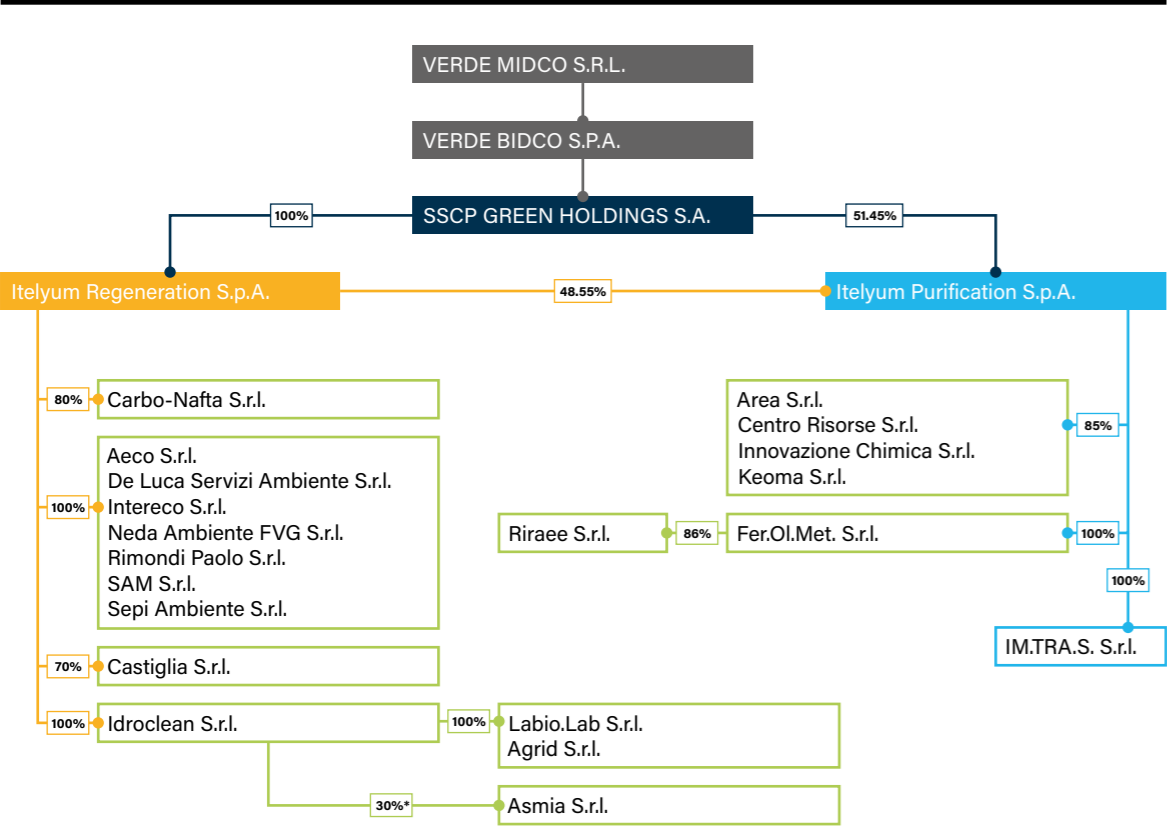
VERDE MIDCO S.R.L.

VERDE BIDCO S.P.A.

100%

SSCP GREEN HOLDINGS S.A.

51.45%

Itelyum Regeneration S.p.A.

48.55%

Itelyum Purification S.p.A.

80%
Carbo-Nafta S.r.l.

100%
Aeco S.r.l.
De Luca Servizi Ambiente S.r.l.
Intereco S.r.l.
Neda Ambiente FVG S.r.l.
Rimondi Paolo S.r.l.
SAM S.r.l.
Sepi Ambiente S.r.l.

70%
Castiglia S.r.l.

100%
Idroclean S.r.l.

100%
Labio.Lab S.r.l.
Agrid S.r.l.

30%*
Asmia S.r.l.

Area S.r.l.
Centro Risorse S.r.l.
Innovazione Chimica S.r.l.
Keoma S.r.l.
85%

Riraee S.r.l.
86%
Fer.Ol.Met. S.r.l.
100%

100%
IM.TRA.S. S.r.l.